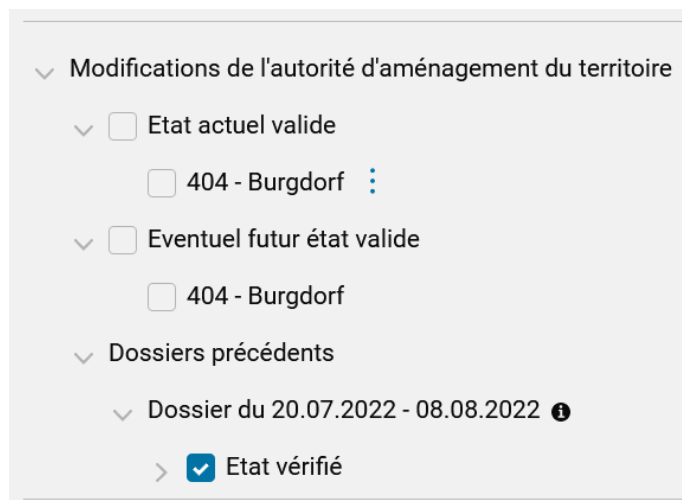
Modifications de l'autorité d'aménagement du territoire

Etat actuel valide

404 - Burgdorf

Eventuel futur état valide

404 - Burgdorf

Dossiers précédents

Dossier du 20.07.2022 - 08.08.2022

Etat vérifié